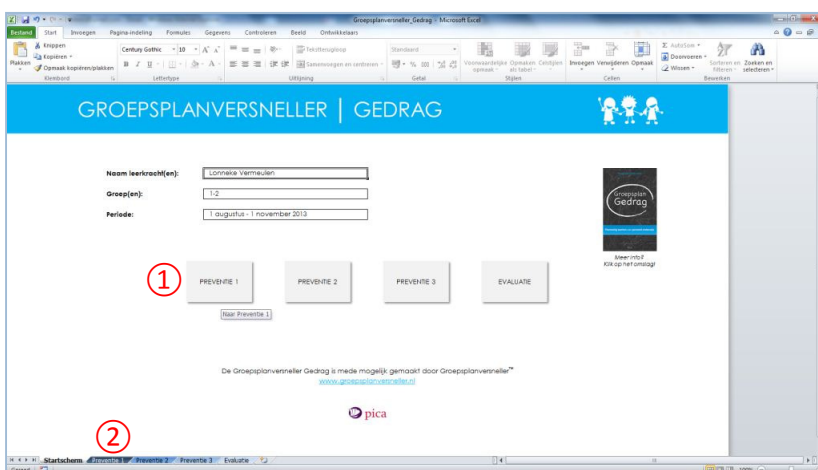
Groepsplanversneller_Gedrag - Microsoft Excel

Bestand Start Invoegen Pagina-indeling Formules Gegevens Controleren Beeld Ontwikkelaars

Knippen
Kopiëren
Plakken
Opmaak kopiëren/plakken
Klembord
Century Gothic 10
Lettertype
Tekstterugloop
Samenvoegen en centreren
Uitlijning
Standaard
Getal
Voorwaardelijke opmaak
Opmaken als tabel
Celstijlen
Stijlen
Invoegen Verwijderen Opmaak
Cellen
AutoSom
Doorvoeren
Wissen
Sorteren en filteren
Zoeken en selecteren
Bewerken

GROEPSPLANVERSNELLER | GEDRAG

Naam leerkracht(en): Lonneke Vermeulen
Groep(en): 1-2
Periode: 1 augustus - 1 november 2013

Groepsplan Gedrag

Meer info?
Klik op het omslag!

①
PREVENTIE 1
PREVENTIE 2
PREVENTIE 3
EVALUATIE

Naar Preventie 1

De Groepsplanversneller Gedrag is mede mogelijk gemaakt door Groepsplanversneller™
www.groepsplanversneller.nl

pica

②
Startscherm Preventie 1 Preventie 2 Preventie 3 Evaluatie

Gereed